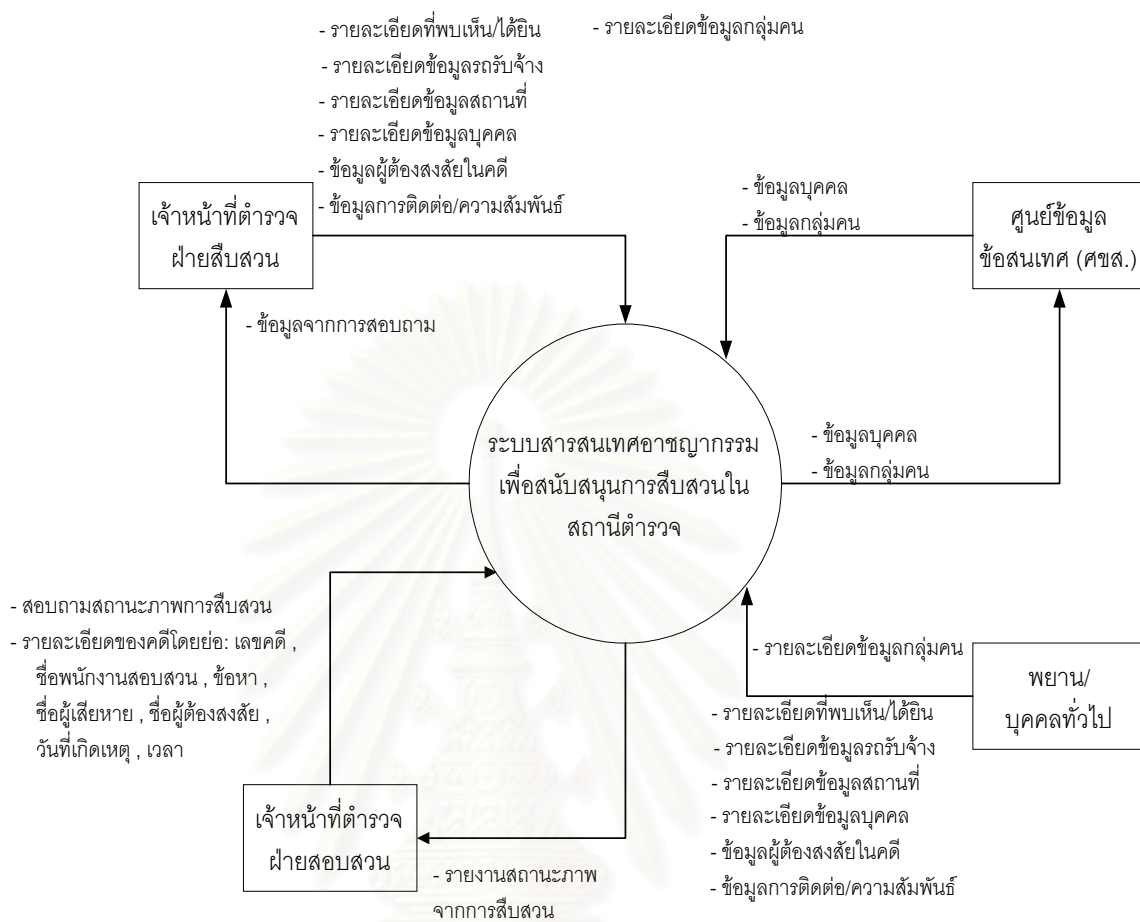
- รายละเอียดที่พบเห็น/ได้ยิน
- รายละเอียดข้อมูลรถรับจ้าง
- รายละเอียดข้อมูลสถานที่
- รายละเอียดข้อมูลบุคคล
- ข้อมูลผู้ต้องสงสัยในคดี
- ข้อมูลการติดต่อ/ความสัมพันธ์

- รายละเอียดข้อมูลกลุ่มคน

เจ้าหน้าที่ตำรวจ ฝ่ายสืบสวน

- ข้อมูลบุคคล
- ข้อมูลกลุ่มคน

ศูนย์ข้อมูล ข้อสนเทศ (ศขส.)

- ข้อมูลจากการสอบถาม

ระบบสารสนเทศอาชญากรรม เพื่อสนับสนุนการสืบสวนใน สถานีตำรวจ

- ข้อมูลบุคคล
- ข้อมูลกลุ่มคน

- สอบถามสถานะภาพการสืบสวน
- รายละเอียดของคดีโดยย่อ: เลขคดี , ชื่อพนักงานสอบสวน , ข้อหา , ชื่อผู้เสียหาย , ชื่อผู้ต้องสงสัย , วันที่เกิดเหตุ , เวลา

- รายละเอียดข้อมูลกลุ่มคน

พยาน/ บุคคลทั่วไป

- รายละเอียดที่พบเห็น/ได้ยิน
- รายละเอียดข้อมูลรถรับจ้าง
- รายละเอียดข้อมูลสถานที่
- รายละเอียดข้อมูลบุคคล
- ข้อมูลผู้ต้องสงสัยในคดี
- ข้อมูลการติดต่อ/ความสัมพันธ์

เจ้าหน้าที่ตำรวจ ฝ่ายสอบสวน

- รายงานสถานะภาพ จากการสืบสวน